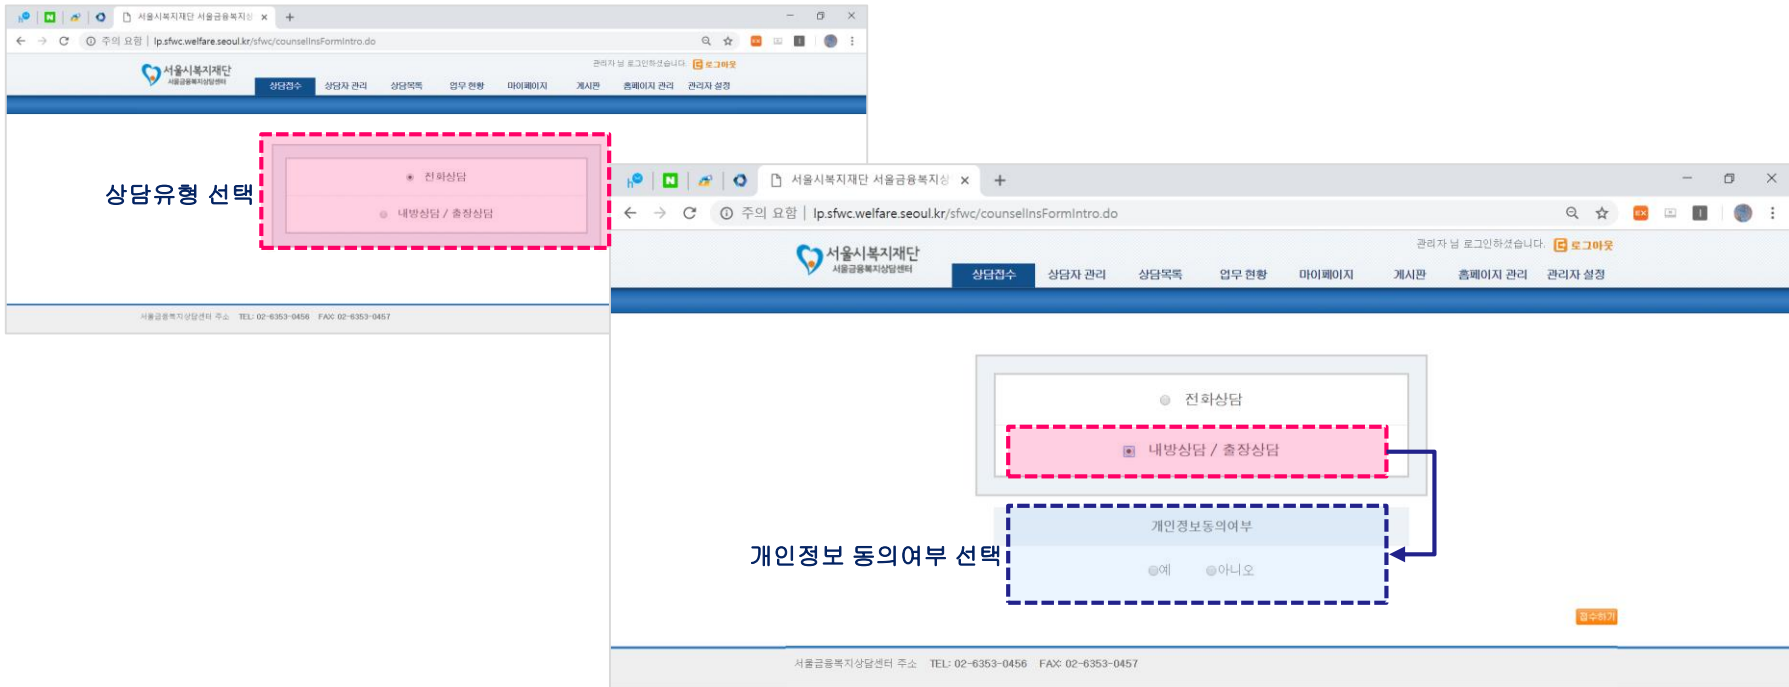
서울시복지재단 서울금융복지상 ×
주의 요함 | lp.sfwc.welfare.seoul.kr/sfwc/counselInsFormIntro.do
서울시복지재단
서울금융복지상담센터
관리자 님 로그인하셨습니다. 로그아웃
상담접수 상담자 관리 상담목록 업무 현황 마이페이지 게시판 홈페이지 관리 관리자 설정

상담유형 선택

전화상담
내방상담 / 출장상담

서울금융복지상담센터 주소 TEL: 02-6353-0456 FAX: 02-6353-0457

서울시복지재단 서울금융복지상 ×
주의 요함 | lp.sfwc.welfare.seoul.kr/sfwc/counselInsFormIntro.do
서울시복지재단
서울금융복지상담센터
관리자 님 로그인하셨습니다. 로그아웃
상담접수 상담자 관리 상담목록 업무 현황 마이페이지 게시판 홈페이지 관리 관리자 설정

전화상담
내방상담 / 출장상담

개인정보동의여부
예 아니오

개인정보 동의여부 선택

접수하기

서울금융복지상담센터 주소 TEL: 02-6353-0456 FAX: 02-6353-0457